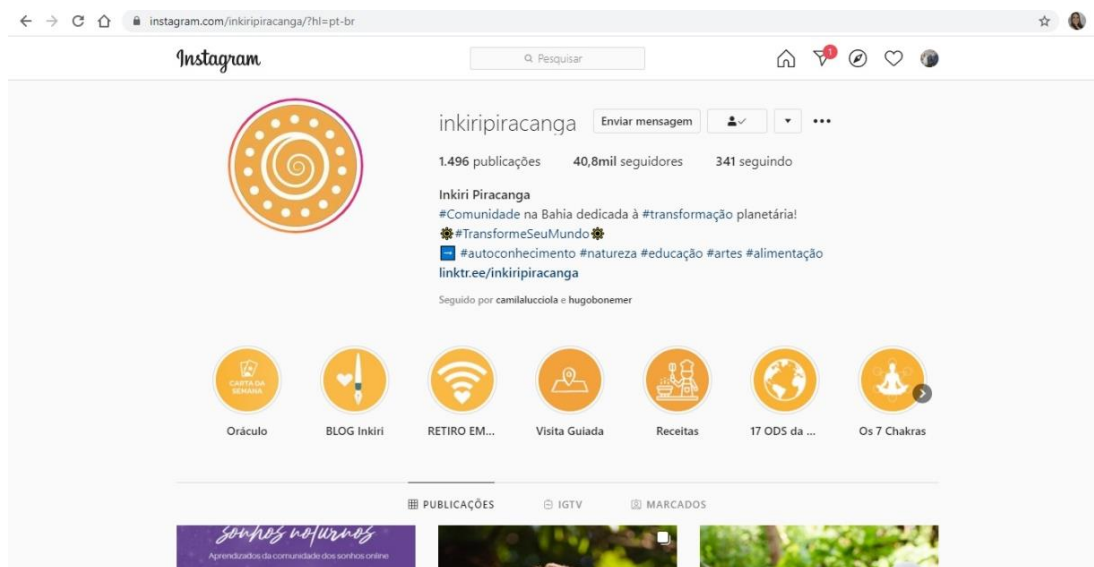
instagram.com/inkiripiracanga/?hl=pt-br

Instagram

Pesquisar

1

inkiripiracanga Enviar mensagem

1.496 publicações 40,8mil seguidores 341 seguindo

Inkiri Piracanga
#Comunidade na Bahia dedicada à #transformação planetária!
🌼#TransformeSeuMundo🌼
➡ #autoconhecimento #natureza #educação #artes #alimentação
linktr.ee/inkiripiracanga

Seguido por camilalucciola e hugobonemer

CARTA DA SEMANA

Oráculo BLOG Inkiri RETIRO EM... Visita Guiada Receitas 17 ODS da ... Os 7 Chakras

PUBLICAÇÕES IGTV MARCADOS

sonhos noturnos
Aprendizados da comunidade dos sonhos online